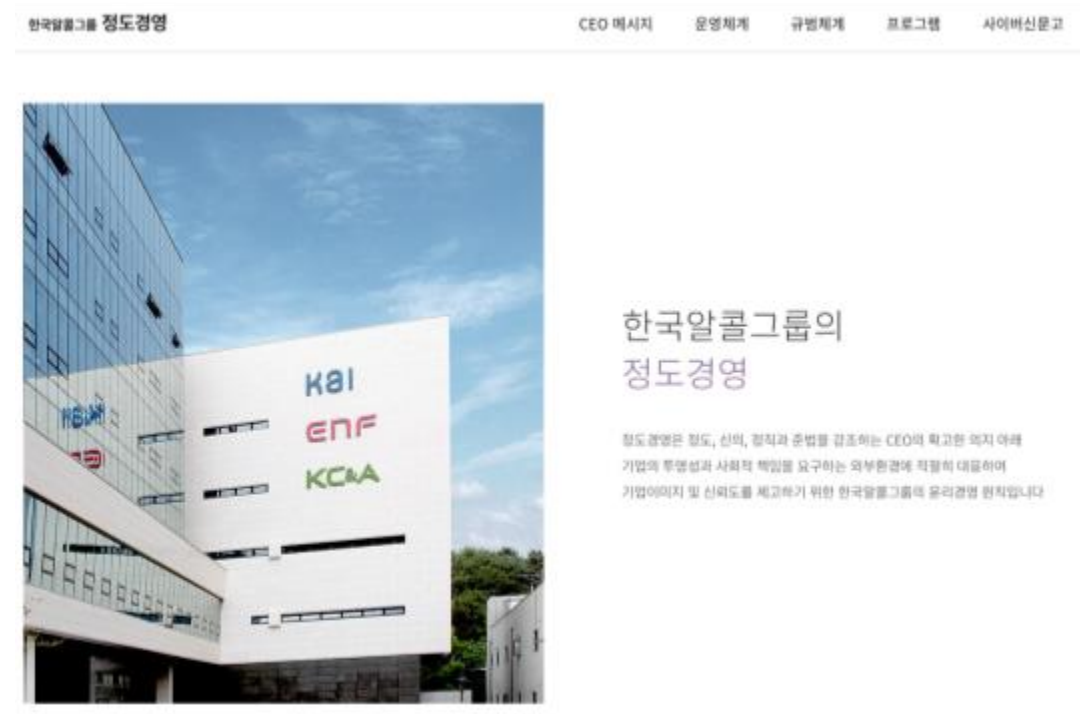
한국알콜그룹 정도경영

CEO 메시지 운영체계 규범체계 프로그램 사이버신문고

KAI
ENF
KC&A

한국알콜그룹의
정도경영

정도경영은 정도, 신의, 정직과 준법을 강조하는 CEO의 확고한 의지 아래 기업의 투명성과 사회적 책임을 요구하는 외부환경에 적절히 대응하여 기업이미지 및 신뢰도를 제고하기 위한 한국알콜그룹의 윤리경영 원칙입니다